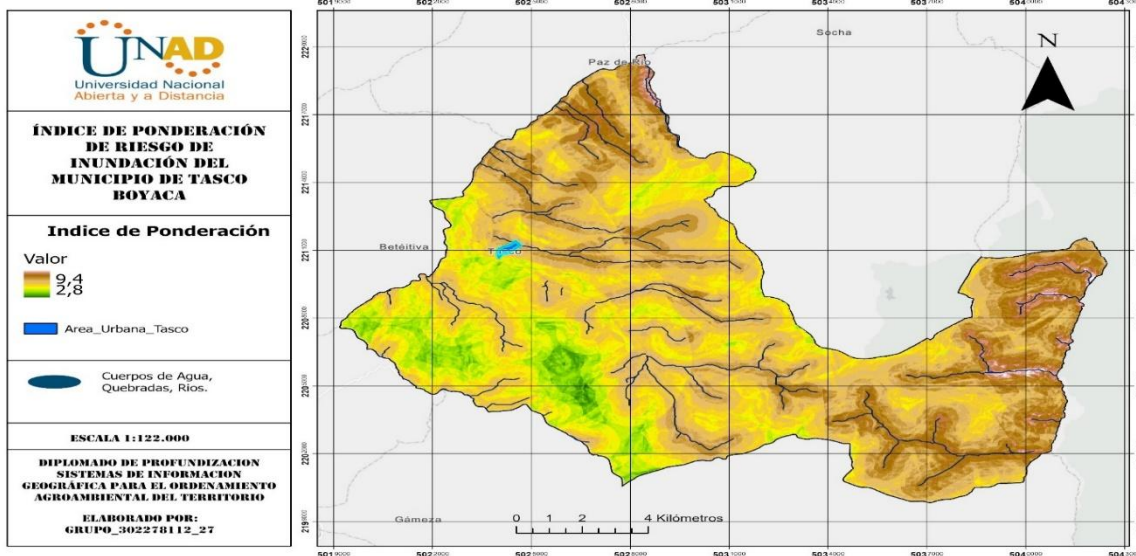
UNAD
Universidad Nacional
Abierta y a Distancia

ÍNDICE DE PONDERACIÓN DE RIESGO DE INUNDACIÓN DEL MUNICIPIO DE TASCO BOYACA

Indice de Ponderación

Valor
9,4
2,8

Area_Urbana_Tasco

Cuerpos de Agua, Quebradas, Rios.

ESCALA 1:122.000

DIPLOMADO DE PROFUNDIZACION SISTEMAS DE INFORMACION GEOGRÁFICA PARA EL ORDENAMIENTO AGROAMBIENTAL DEL TERRITORIO

ELABORADO POR:
GRUPO_302278112_27

Socha
Paz de Río
Betéitiva
Tasco
Gámeza
N

0 1 2 4 Kilómetros

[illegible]